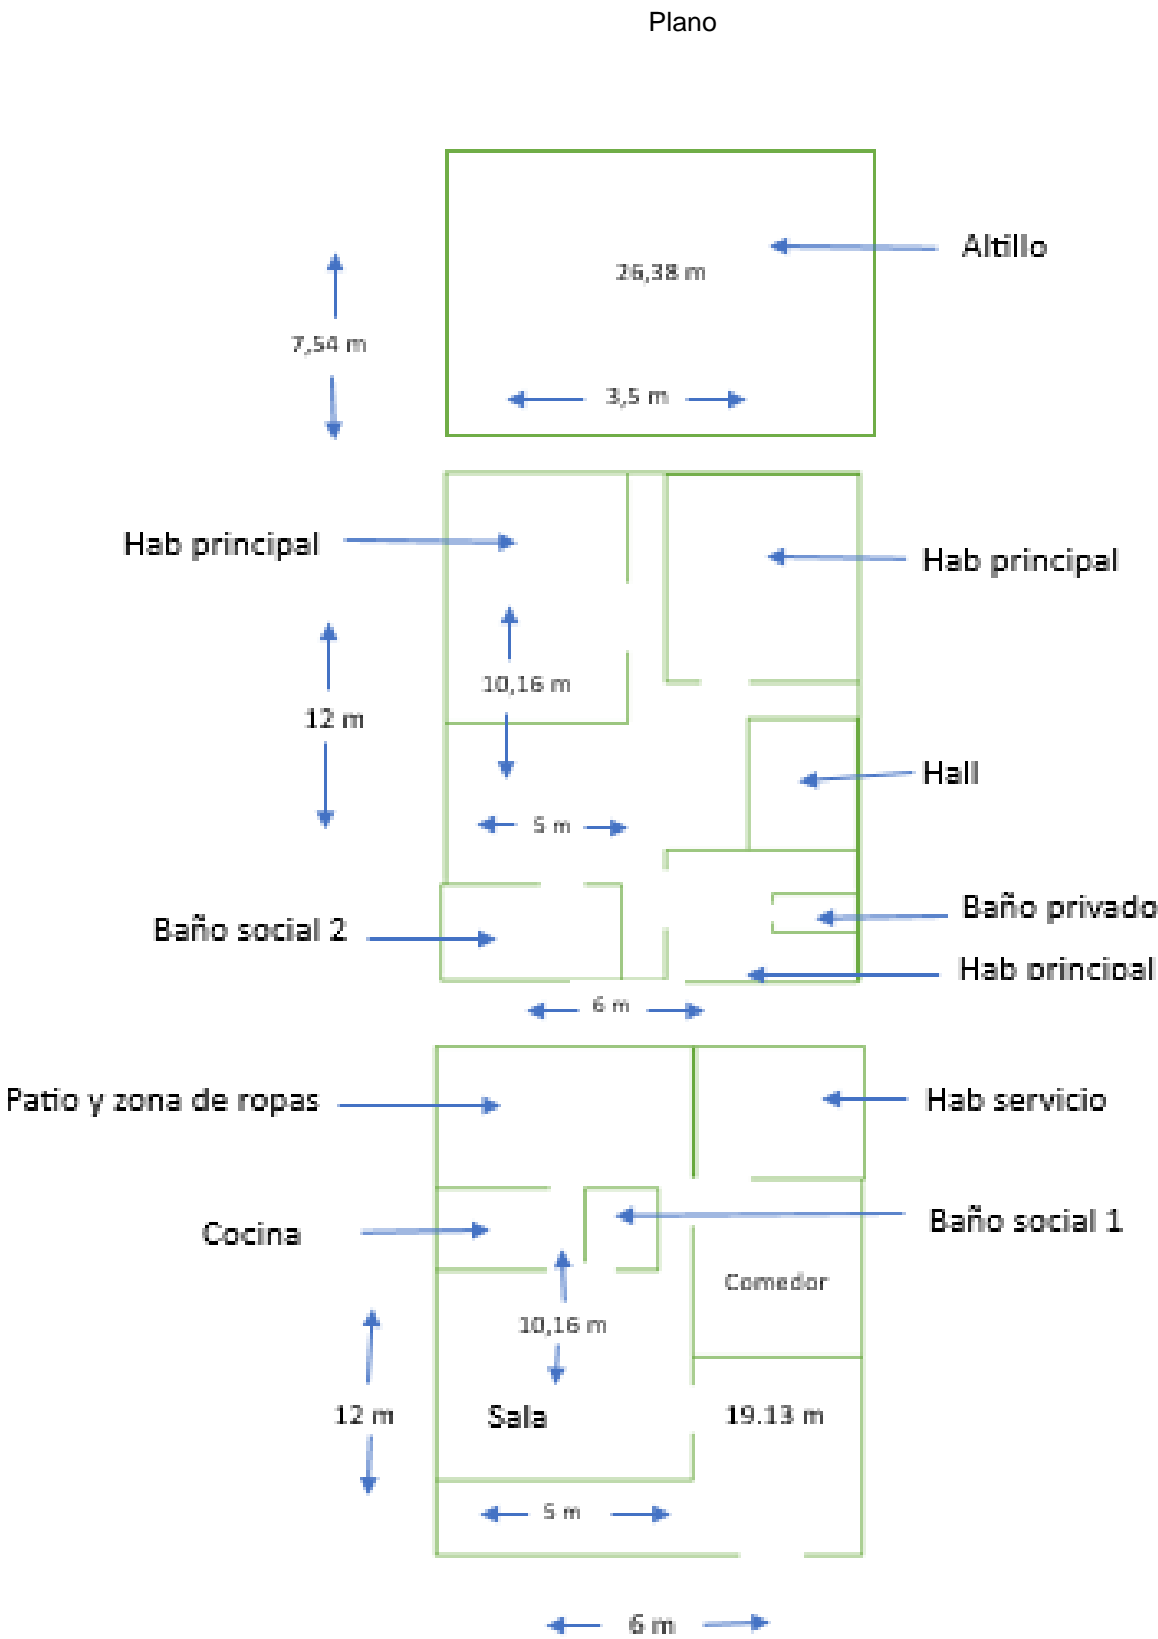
Plano

26,38 m

Altillo

7,54 m

3,5 m

Hab principal

Hab principal

12 m

10,16 m

Hall

5 m

Baño privado

Baño social 2

Hab principal

6 m

Patio y zona de ropas

Hab servicio

Cocina

Baño social 1

Comedor

10,16 m

12 m

Sala

19.13 m

5 m

6 m